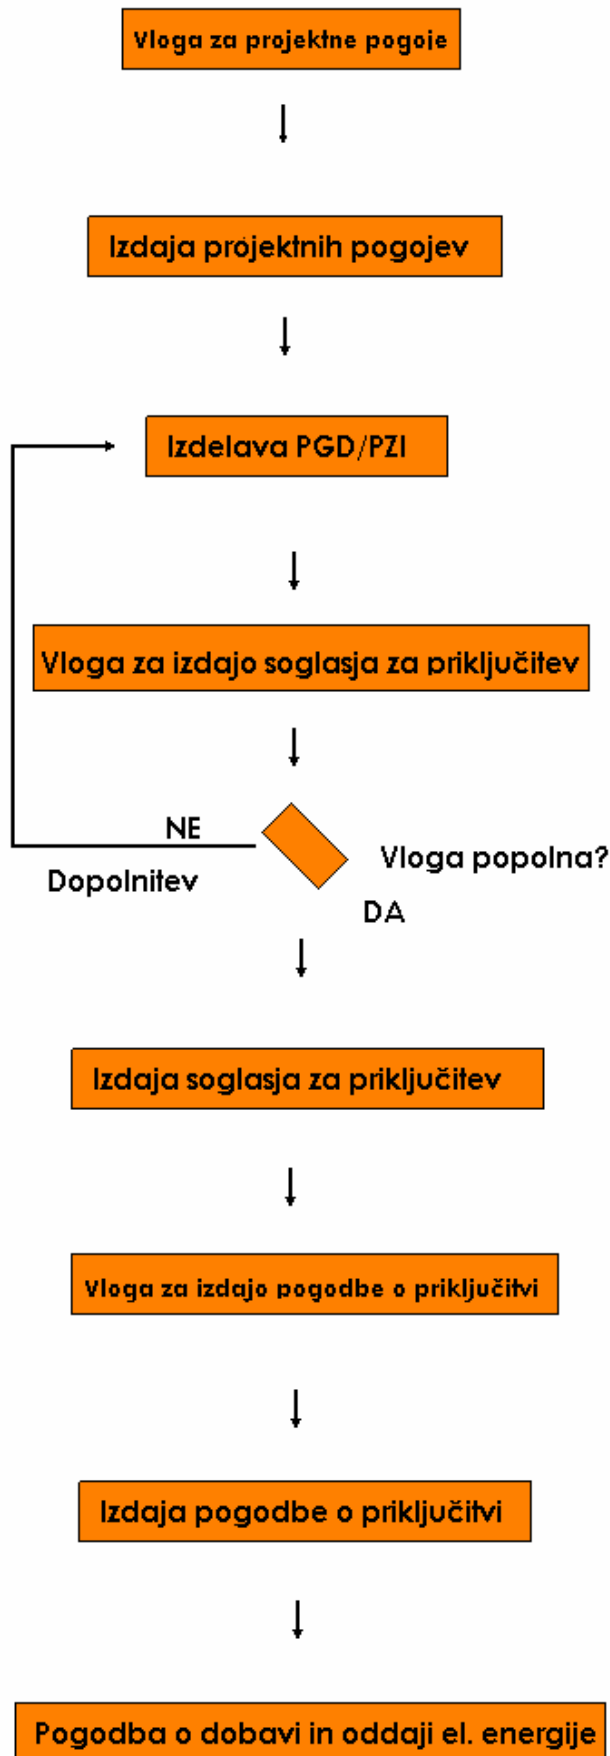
Vloga za projektne pogoje

Izdaja projektnih pogojev

Izdelava PGD/PZI

Vloga za izdajo soglasja za priključitev

NE

Dopolnitev

Vloga popolna?

DA

Izdaja soglasja za priključitev

Vloga za izdajo pogodbe o priključitvi

Izdaja pogodbe o priključitvi

Pogodba o dobavi in oddaji el. energije